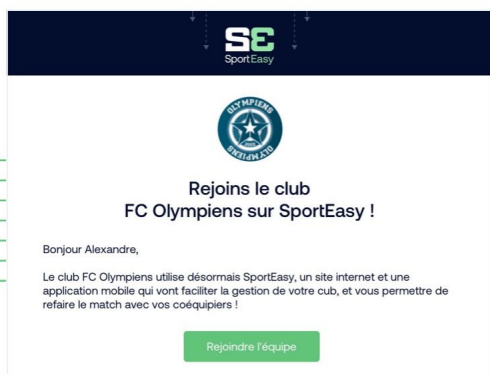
SE
SportEasy

OLYMPIENS
OLYMPIENS

Rejoins le club
FC Olympiens sur SportEasy !

Bonjour Alexandre,

Le club FC Olympiens utilise désormais SportEasy, un site internet et une application mobile qui vont faciliter la gestion de votre cub, et vous permettre de refaire le match avec vos coéquipiers !

Rejoindre l'équipe